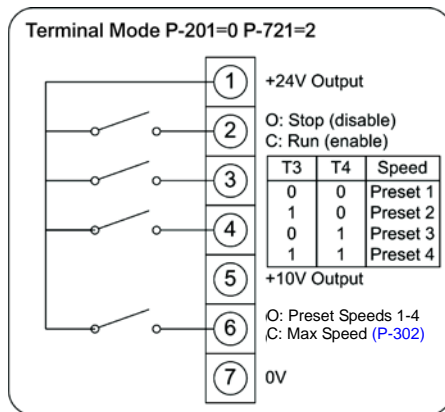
Terminal Mode P-201=0 P-721=2

1 +24V Output

2 O: Stop (disable)
C: Run (enable)

3

| T3 | T4 | Speed |
|---|---|---|
| 0 | 0 | Preset 1 |
| 1 | 0 | Preset 2 |
| 0 | 1 | Preset 3 |
| 1 | 1 | Preset 4 |

4

5 +10V Output

6 O: Preset Speeds 1-4
C: Max Speed (P-302)

7 0V